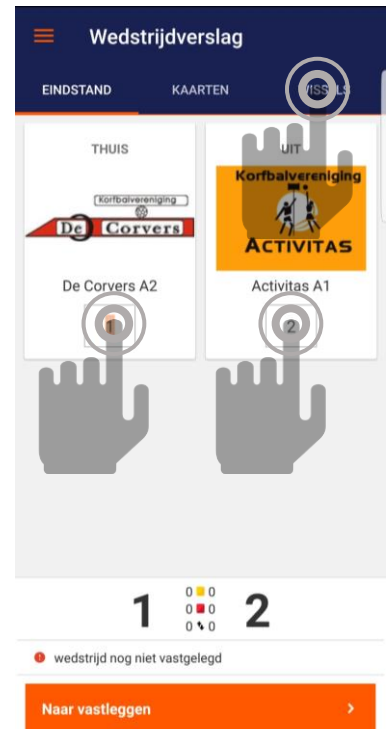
Wedstrijdverslag

EINDSTAND KAARTEN WISSELS

THUIS

Korfbalvereniging
De Corvers

De Corvers A2

1

UIT

Korfbalvereniging
ACTIVITAS

Activitas A1

2

1 0 0 0 0 0 0 2

wedstrijd nog niet vastgelegd

Naar vastleggen ›